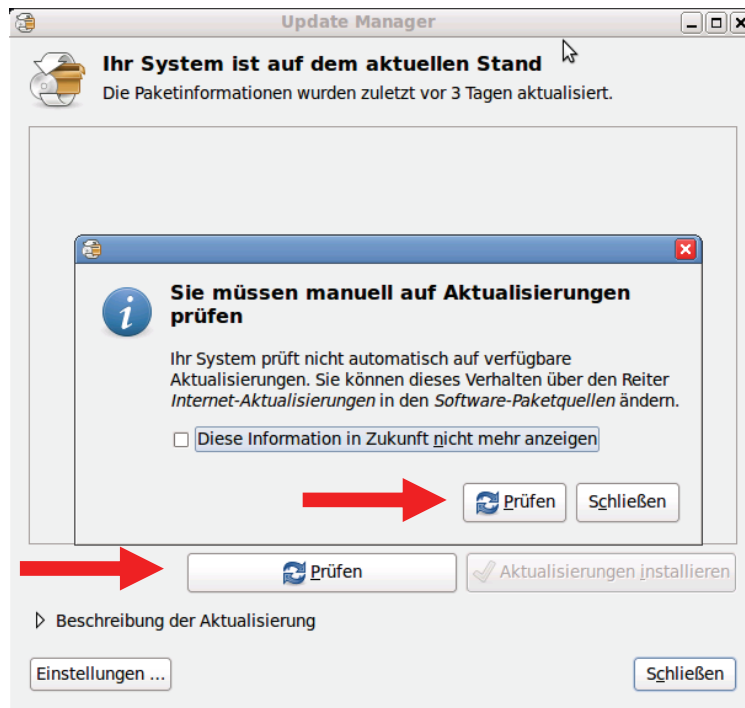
Update Manager

Ihr System ist auf dem aktuellen Stand

Die Paketinformationen wurden zuletzt vor 3 Tagen aktualisiert.

Sie müssen manuell auf Aktualisierungen prüfen

Ihr System prüft nicht automatisch auf verfügbare Aktualisierungen. Sie können dieses Verhalten über den Reiter *Internet-Aktualisierungen* in den *Software-Paketquellen* ändern.

Diese Information in Zukunft nicht mehr anzeigen

Prüfen

Schließen

Prüfen

Aktualisierungen installieren

Beschreibung der Aktualisierung

Einstellungen ...

Schließen